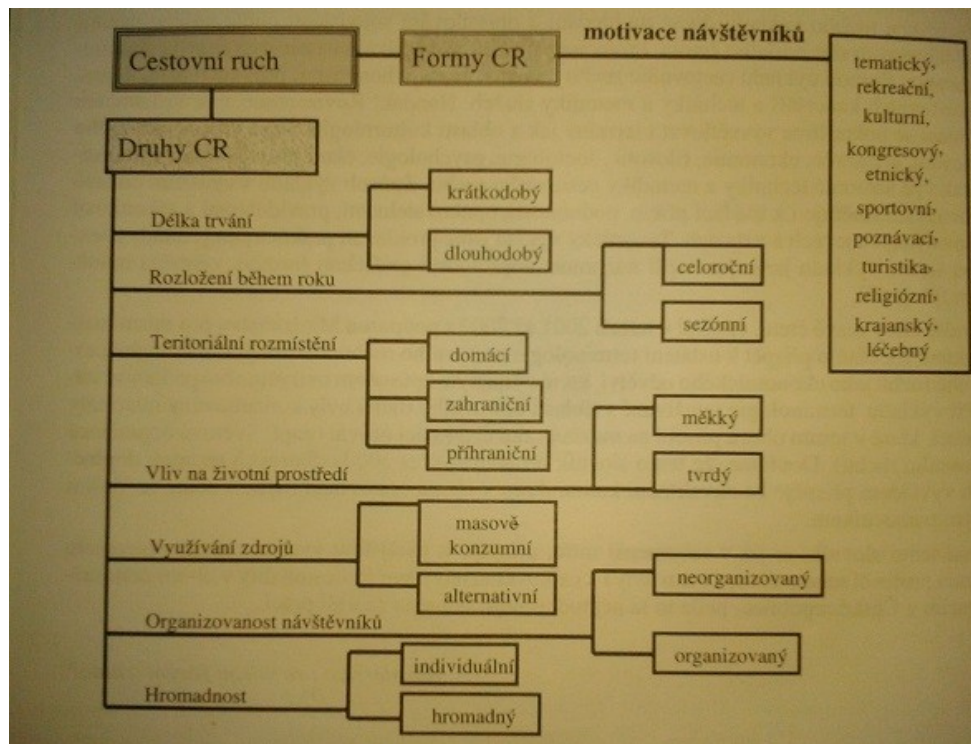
Cestovní ruch

Formy CR

motivace návštěvníků

tematický, rekreační, kulturní, kongresový, etnický, sportovní, poznávací, turistika, religiózní, krajanský, léčebný

Druhy CR

Délka trvání

krátkodobý

dlouhodobý

Rozložení během roku

celoroční

sezónní

Teritoriální rozmístění

domácí

zahraniční

příhraniční

Vliv na životní prostředí

měkký

tvrdý

Využívání zdrojů

masově konzumní

alternativní

Organizovanost návštěvníků

neorganizovaný

organizovaný

Hromadnost

individuální

hromadný